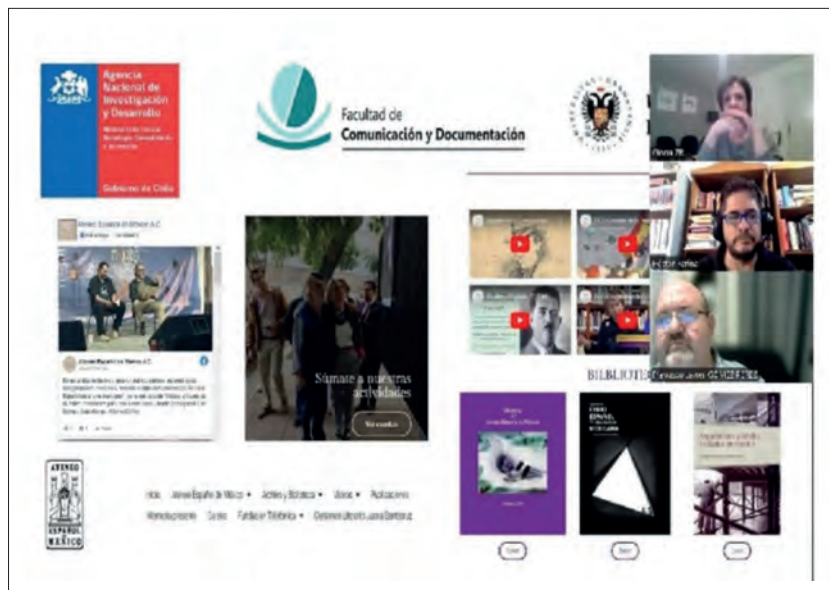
Agencia Nacional de Investigación y Desarrollo

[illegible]

Gobierno de Chile

Facultad de Comunicación y Documentación

Ateneo Español de México A.C.

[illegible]

Súmate a nuestras actividades

BIBLIOTE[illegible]

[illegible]

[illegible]

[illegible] GONZÁLEZ

ATENEO ESPAÑOL MÉXICO

Inicio Ateneo Español de México ▾ Archivo y Biblioteca ▾ Videos ▾ Publicaciones

Hemeroteca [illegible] Cursos Fondo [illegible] ▾ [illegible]

EXILIO ESPAÑOL